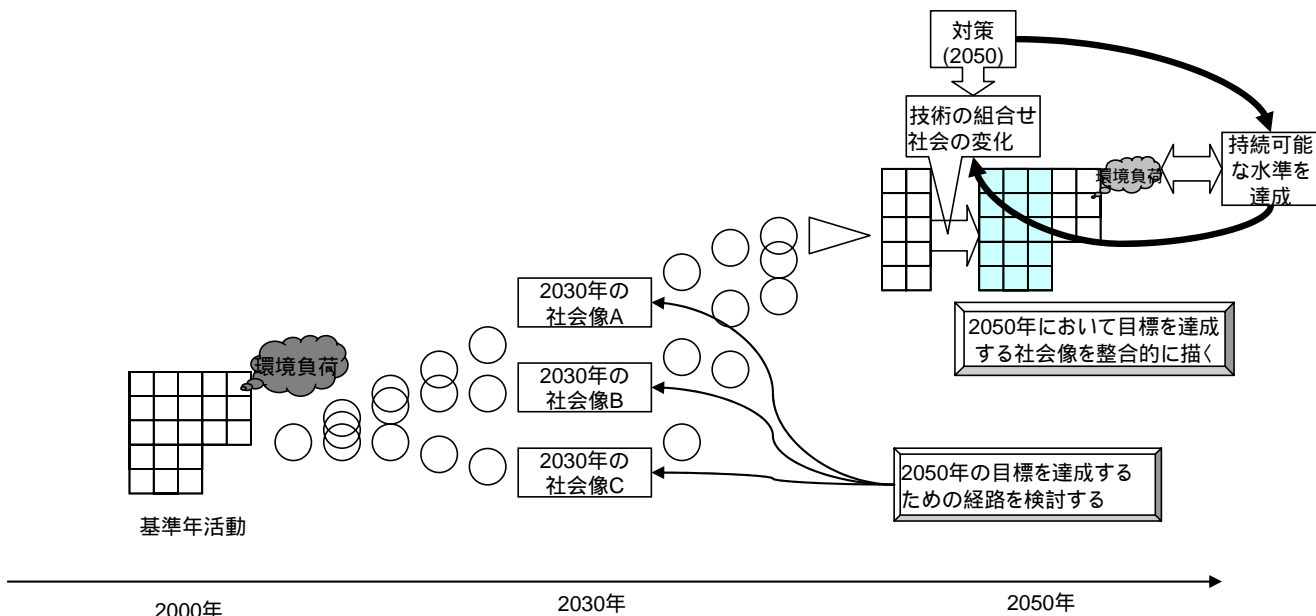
対策
(2050)

技術の組合せ
社会の変化

環境負荷

持続可能
な水準を
達成

2050年において目標を達成する社会像を整合的に描く

2030年の
社会像A

2030年の
社会像B

2030年の
社会像C

2050年の目標を達成するための経路を検討する

環境負荷

基準年活動

2000年

2030年

2050年